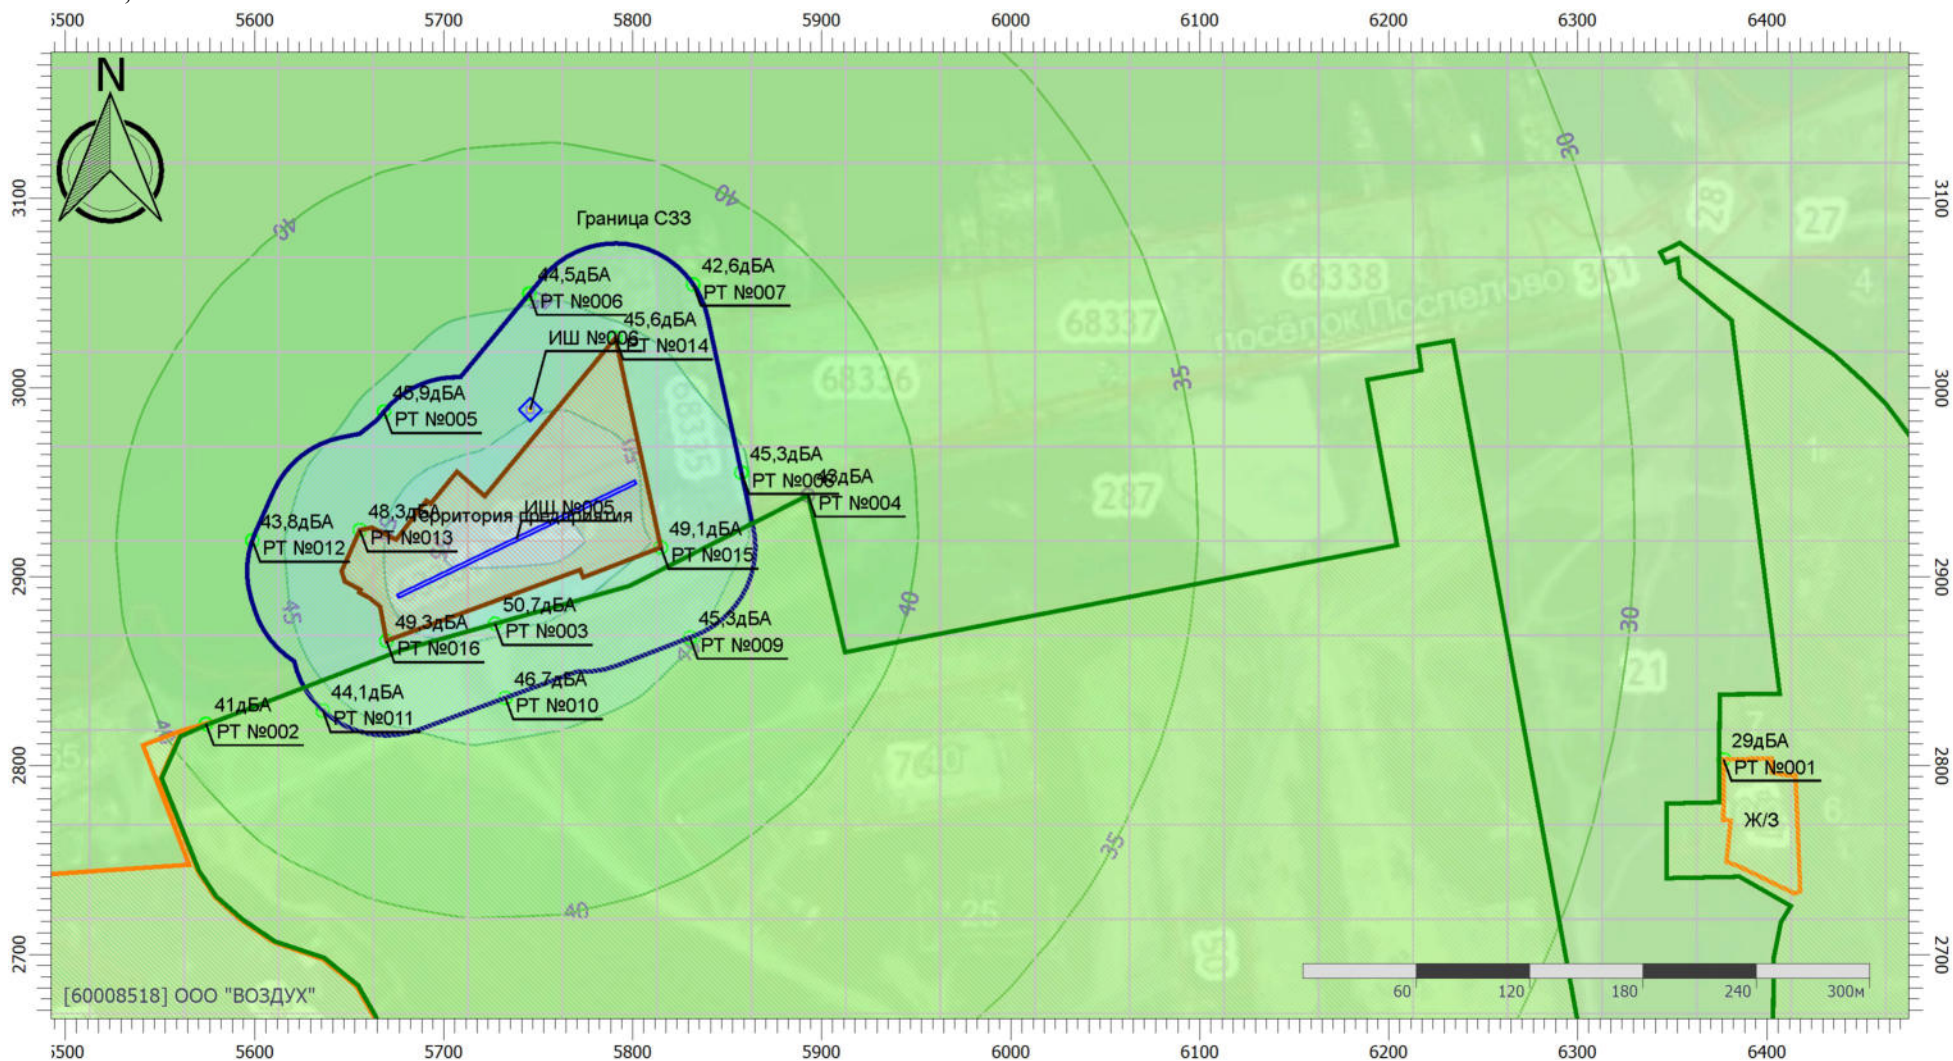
5500 5600 5700 5800 5900 6000 6100 6200 6300 6400

N

3100
3000
2900
2800
2700

Граница СЗЗ

44,5дБА
РТ №006

42,6дБА
РТ №007

45,6дБА
РТ №014

ИШ №006

46,9дБА
РТ №005

45,3дБА
РТ №008

43дБА
РТ №004

43,8дБА
РТ №012

48,3дБА
РТ №013

Территория предприятия

ИШ №005

49,1дБА
РТ №015

50,7дБА
РТ №003

49,3дБА
РТ №016

45,3дБА
РТ №009

46,7дБА
РТ №010

44,1дБА
РТ №011

41дБА
РТ №002

29дБА
РТ №001

Ж/З

40
40
45
45
40
35
30
30
40
35
40

68338
68337
68336
поселок Послелово
287
28
27
21
740

60 120 180 240 300м

[60008518] ООО "ВОЗДУХ"

5500 5600 5700 5800 5900 6000 6100 6200 6300 6400